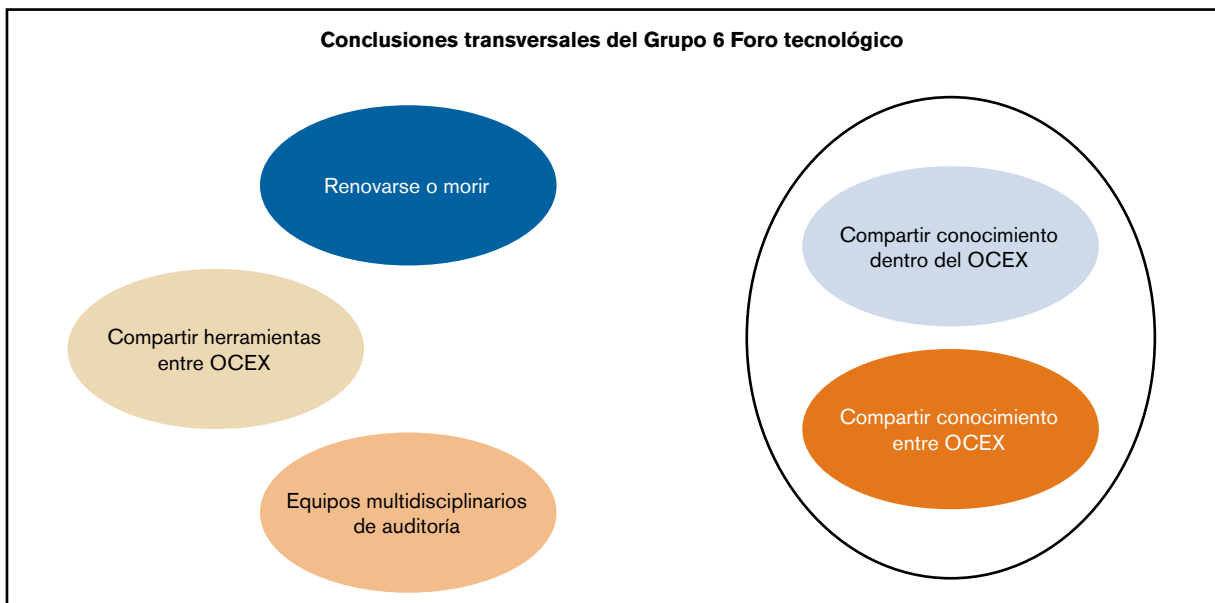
Conclusiones transversales del Grupo 6 Foro tecnológico

Renovarse o morir

Compartir herramientas entre OCEX

Equipos multidisciplinarios de auditoría

Compartir conocimiento dentro del OCEX

Compartir conocimiento entre OCEX